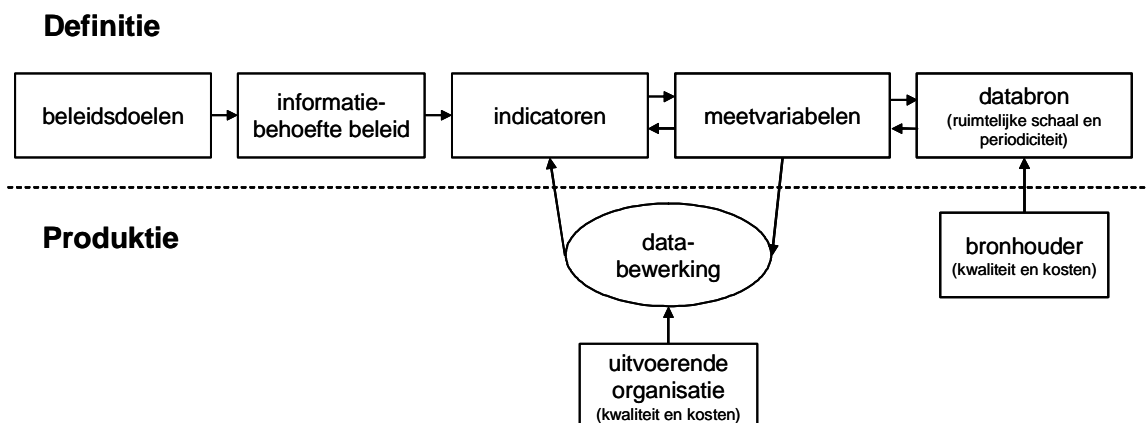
Definitie

beleidsdoelen

informatiebehoefte beleid

indicatoren

meetvariabelen

databron
(ruimtelijke schaal en periodiciteit)

Produktie

databewerking

bronhouder
(kwaliteit en kosten)

uitvoerende organisatie
(kwaliteit en kosten)